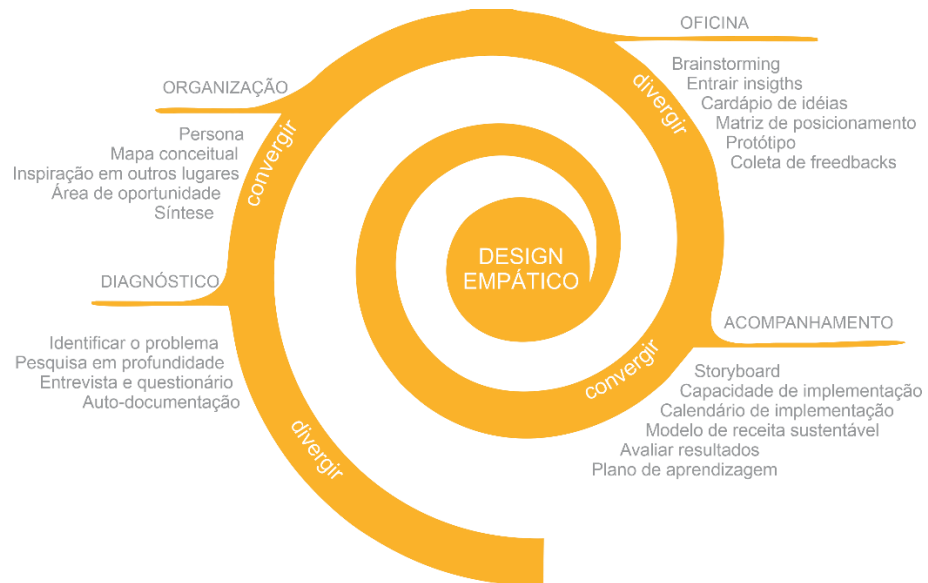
OFICINA

Brainstorming
Entrair insigths
Cardápio de idéias
Matriz de posicionamento
Protótipo
Coleta de freedbacks

divergir

ORGANIZAÇÃO

Persona
Mapa conceitual
Inspiração em outros lugares
Área de oportunidade
Síntese

convergir

DESIGN EMPÁTICO

DIAGNÓSTICO

Identificar o problema
Pesquisa em profundidade
Entrevista e questionário
Auto-documentação

divergir

ACOMPANHAMENTO

convergir

Storyboard
Capacidade de implementação
Calendário de implementação
Modelo de receita sustentável
Avaliar resultados
Plano de aprendizagem